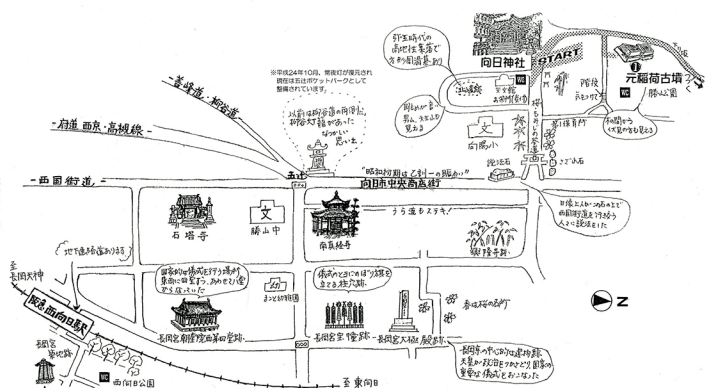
弥生時代の
高地性集落で
分かる銅鐸を出

向日神社

START

①
元稲荷古墳

勝山公園

WC

※平成24年10月、常夜灯が復元され
現在は五辻ポケットパークとして
整備されています。

以前は府道の角南に
府道灯籠があった
懐かしい思い出

吉峰道・柳谷道

府道 西京・高槻線

西国街道

五辻

"昭和初期は乙訓一の賑わい"

向日市中央商店街

文

石塔寺

文

勝山中

南真経寺

うら通りもステキ!

北真経寺

向日町競輪場

地下道の看板あります

至長岡天神

阪急 西向日駅

国家的儀式をデザイン見る
東側に配置しつつ、あわせて全
する位置だった

儀式のときにのぼりが旗を
立てる宝幢跡

まっとう市場

長岡宮朝堂院西第四堂跡

長岡宮宮幢跡・長岡宮大極殿跡

長岡宮のやくわりは建物跡
大極から東側のまとまり国家の
重要な儀式をしました

西向日公園

WC

至 東向日

N

向日町消防署前
向日市文化資料館

WC